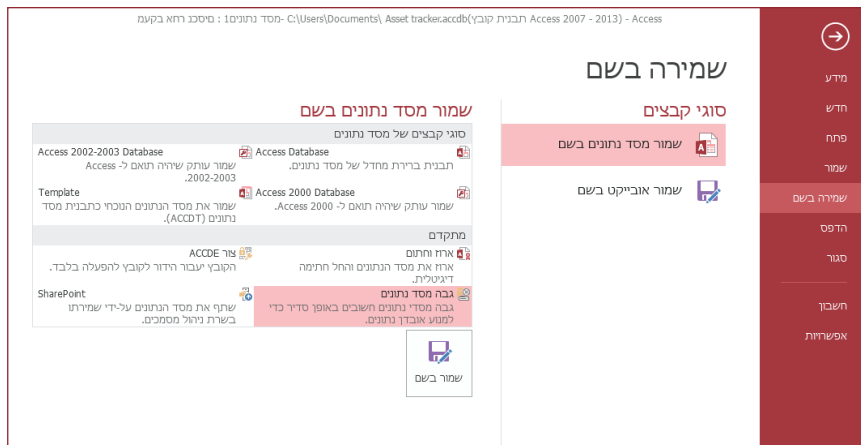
מעקב רכוש : מסד נתונים- C:\Users\Documents\ Asset tracker.accdb(תבנית קובץ Access 2007 - 2013) - Access

מידע
חדש
פתח
שמור
שמירה בשם
הדפס
סגור
חשבון
אפשרויות

שמירה בשם

סוגי קבצים

שמור מסד נתונים בשם

שמור אובייקט בשם

שמור מסד נתונים בשם

סוגי קבצים של מסד נתונים

Access Database
תבנית ברירת מחדל של מסד נתונים.

Access 2002-2003 Database
שמור עותק שיהיה תואם ל- Access 2002-2003.

Access 2000 Database
שמור עותק שיהיה תואם ל- Access 2000.

Template
שמור את מסד הנתונים הנוכחי כתבנית מסד נתונים (ACCDT).

מתקדם

ארוז וחתום
ארוז את מסד הנתונים והחל חתימה דיגיטלית.

צור ACCDE
הקובץ יעבור הידור לקובץ להפעלה בלבד.

גבה מסד נתונים
גבה מסדי נתונים חשובים באופן סדיר כדי למנוע אובדן נתונים.

SharePoint
שתף את מסד הנתונים על-ידי שמירתו בשרת ניהול מסמכים.

שמור בשם